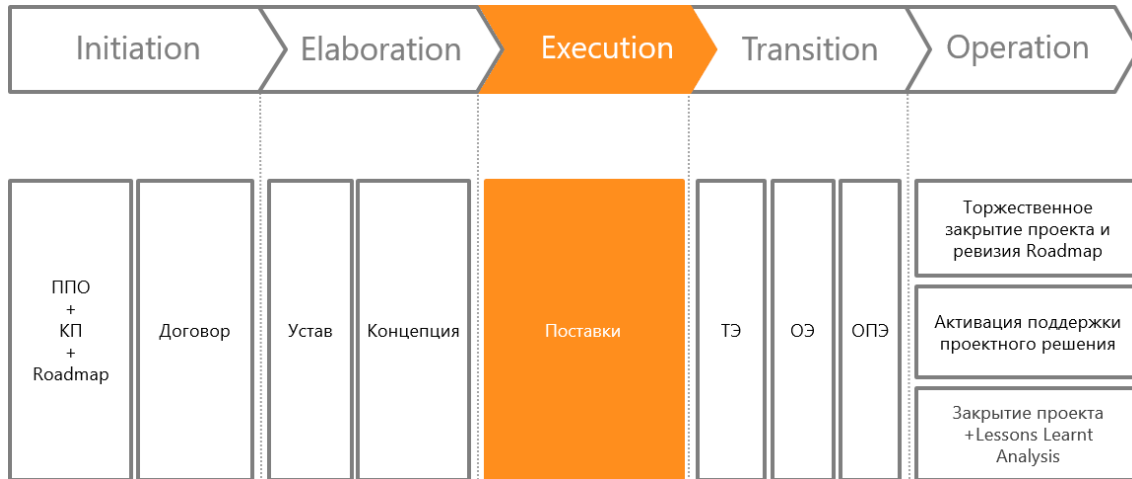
Initiation

Elaboration

Execution

Transition

Operation

ППО
+
КП
+
Roadmap

Договор

Устав

Концепция

Поставки

ТЭ

ОЭ

ОПЭ

Торжественное закрытие проекта и ревизия Roadmap

Активация поддержки проектного решения

Закрытие проекта +Lessons Learnt Analysis